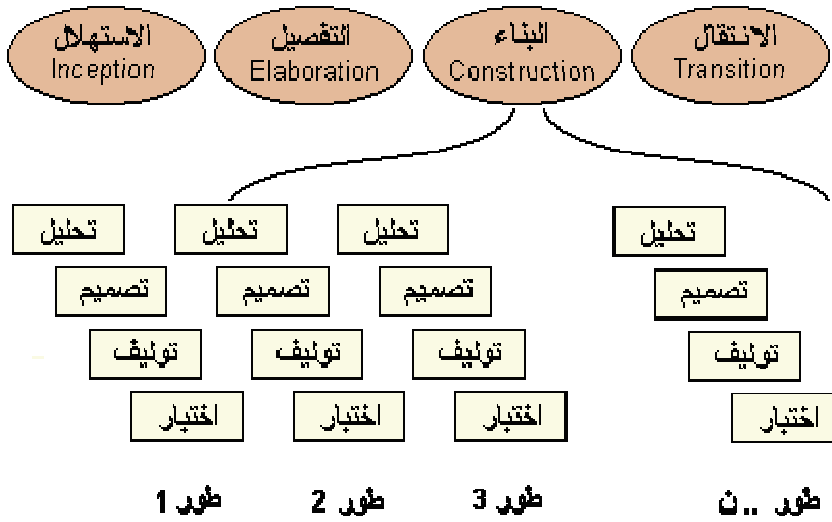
الانتقال
Transition

البناء
Construction

التفصيل
Elaboration

الاستهلال
Inception

تحليل
تصميم
توليف
اختبار

تحليل
تصميم
توليف
اختبار

تحليل
تصميم
توليف
اختبار

تحليل
تصميم
توليف
اختبار

طور ..ن
طور 3
طور 2
طور 1